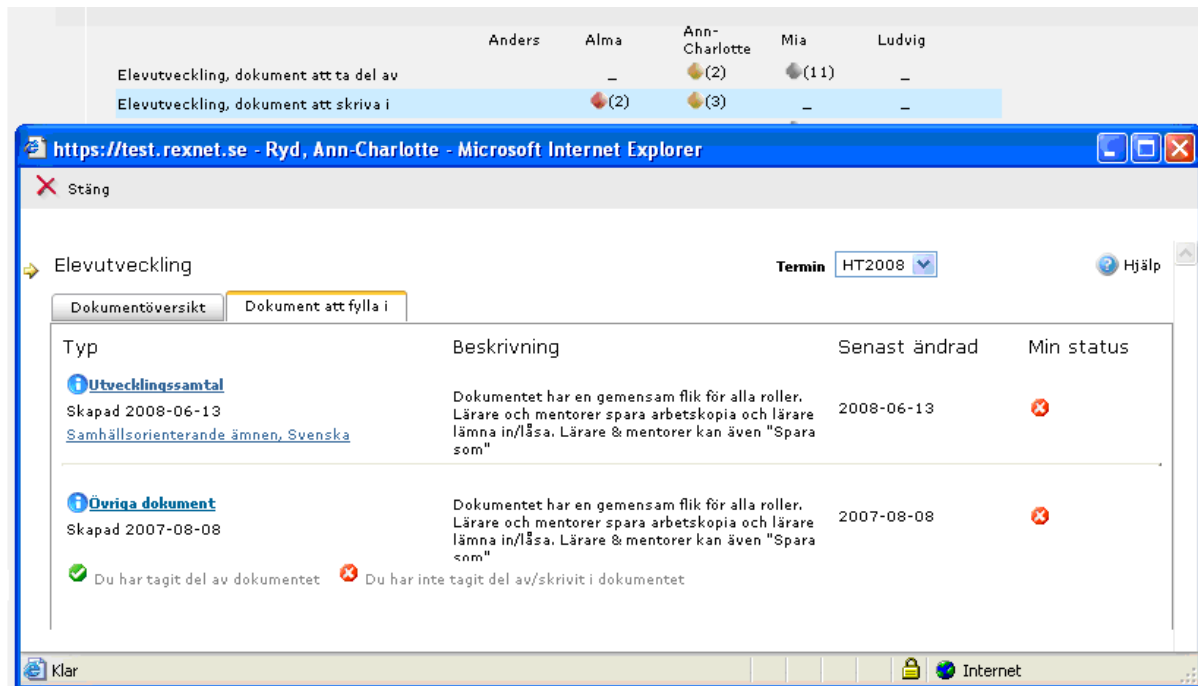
|  | Anders | Alma | Ann-Charlotte | Mia | Ludvig |
|---|---|---|---|---|---|
| Elevutveckling, dokument att ta del av |  | _ | (2) | (11) | _ |
| Elevutveckling, dokument att skriva i |  | (2) | (3) | _ | _ |

https://test.rexnet.se - Ryd, Ann-Charlotte - Microsoft Internet Explorer

Stäng

Elevutveckling

Termin HT2008

Hjälp

Dokumentöversikt | Dokument att fylla i

| Typ | Beskrivning | Senast ändrad | Min status |
|---|---|---|---|
| Utvecklingssamtal Skapad 2008-06-13 Samhällsorienterande ämnen, Svenska | Dokumentet har en gemensam flik för alla roller. Lärare och mentorer spara arbetskopia och lärare lämna in/låsa. Lärare & mentorer kan även "Spara som" | 2008-06-13 |  |
| Övriga dokument Skapad 2007-08-08 | Dokumentet har en gemensam flik för alla roller. Lärare och mentorer spara arbetskopia och lärare lämna in/låsa. Lärare & mentorer kan även "Spara som" | 2007-08-08 |  |

Du har tagit del av dokumentet  Du har inte tagit del av/skrivit i dokumentet

Klar

Internet